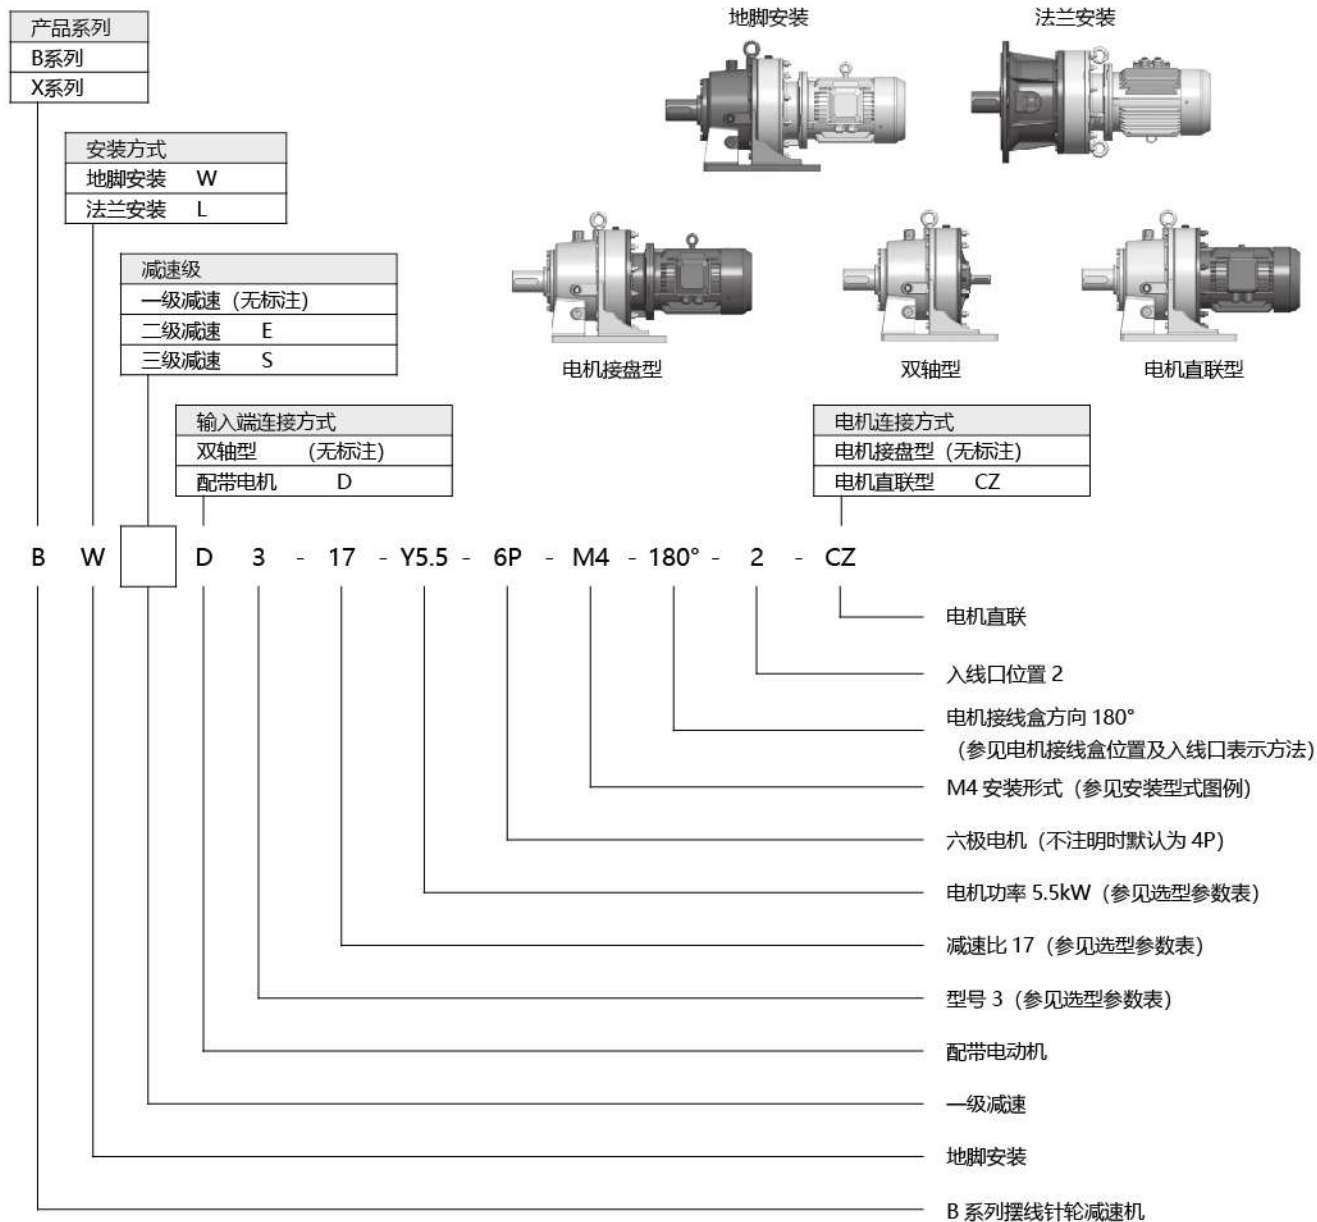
| 产品系列 |
|---|
| B系列 |
| X系列 |

| 安装方式 | |
|---|---|
| 地脚安装 | W |
| 法兰安装 | L |

| 减速级 | |
|---|---|
| 一级减速（无标注） | |
| 二级减速 | E |
| 三级减速 | S |

地脚安装

法兰安装

电机接盘型

双轴型

电机直联型

| 输入端连接方式 | |
|---|---|
| 双轴型 | （无标注） |
| 配带电机 | D |

| 电机连接方式 | |
|---|---|
| 电机接盘型（无标注） | |
| 电机直联型 | CZ |

B W D 3 - 17 - Y5.5 - 6P - M4 - 180° - 2 - CZ

电机直联

入线口位置 2

电机接线盒方向 180°
（参见电机接线盒位置及入线口表示方法）

M4 安装形式（参见安装型式图例）

六极电机（不注明时默认为 4P）

电机功率 5.5kW（参见选型参数表）

减速比 17（参见选型参数表）

型号 3（参见选型参数表）

配带电动机

一级减速

地脚安装

B 系列摆线针轮减速机